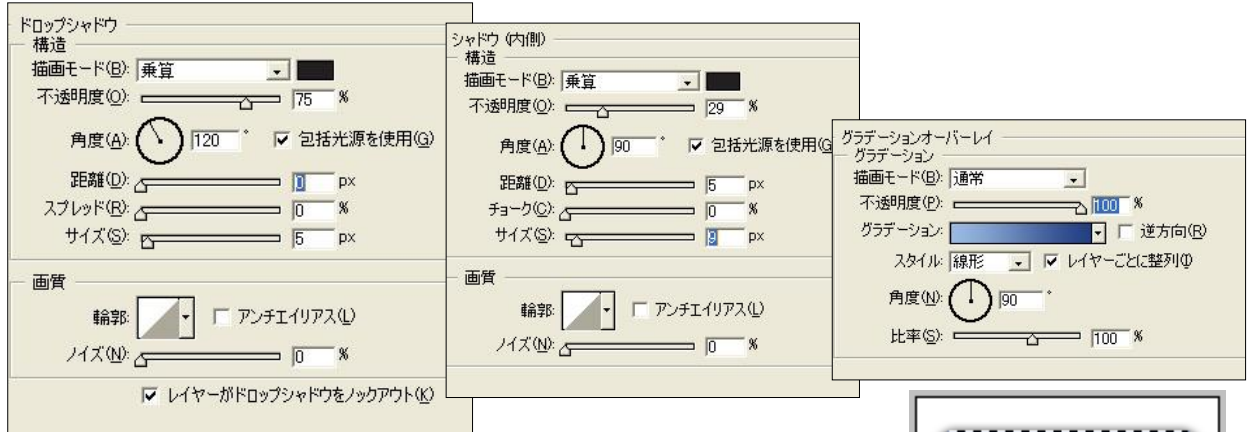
ドロップシャドウ
構造
描画モード(B): 乗算
不透明度(O): 75 %
角度(A): 120 °
☑ 包括光源を使用(G)
距離(D): 0 px
スプレッド(R): 0 %
サイズ(S): 5 px
画質
輪郭:
☐ アンチエイリアス(L)
ノイズ(N): 0 %
☑ レイヤーがドロップシャドウをノックアウト(K)

シャドウ (内側)
構造
描画モード(B): 乗算
不透明度(O): 29 %
角度(A): 90 °
☑ 包括光源を使用(G
距離(D): 5 px
チョーク(C): 0 %
サイズ(S): 9 px
画質
輪郭:
☐ アンチエイリアス(L)
ノイズ(N): 0 %

グラデーションオーバーレイ
グラデーション
描画モード(B): 通常
不透明度(P): 100 %
グラデーション:
☐ 逆方向(R)
スタイル: 線形
☑ レイヤーごとに整列(I)
角度(N): 90 °
比率(S): 100 %